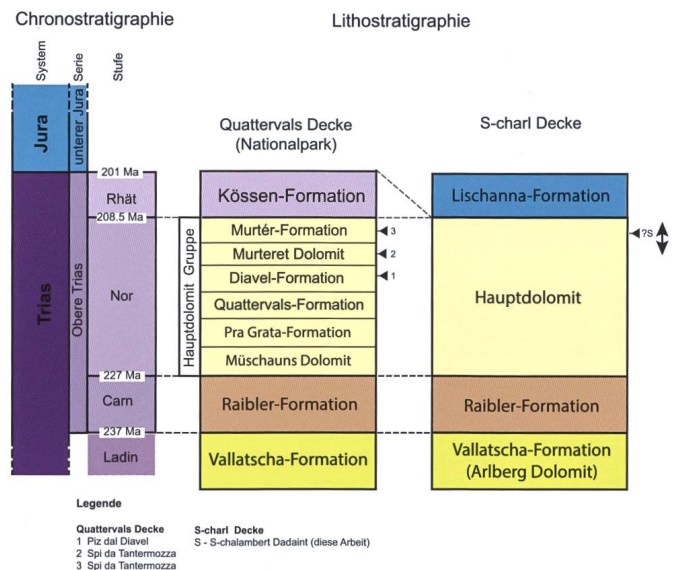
Chronostratigraphie

Lithostratigraphie

System
Serie
Stufe

Jura
unterer Jura

Trias
Obere Trias

201 Ma
Rhät
208.5 Ma
Nor
227 Ma
Carn
237 Ma
Ladin

Quattervals Decke
(Nationalpark)

Kössen-Formation
Hauptdolomit Gruppe
Murtér-Formation
Murteret Dolomit
Diavel-Formation
Quattervals-Formation
Pra Grata-Formation
Müschauns Dolomit
Raibler-Formation
Vallatscha-Formation

3
2
1

S-charl Decke

Lischanna-Formation
?S
Hauptdolomit
Raibler-Formation
Vallatscha-Formation
(Arlberg Dolomit)

Legende

Quattervals Decke
1 Piz dal Diavel
2 Spi da Tantermozza
3 Spi da Tantermozza

S-charl Decke
S - S-chalambert Dadaint (diese Arbeit)